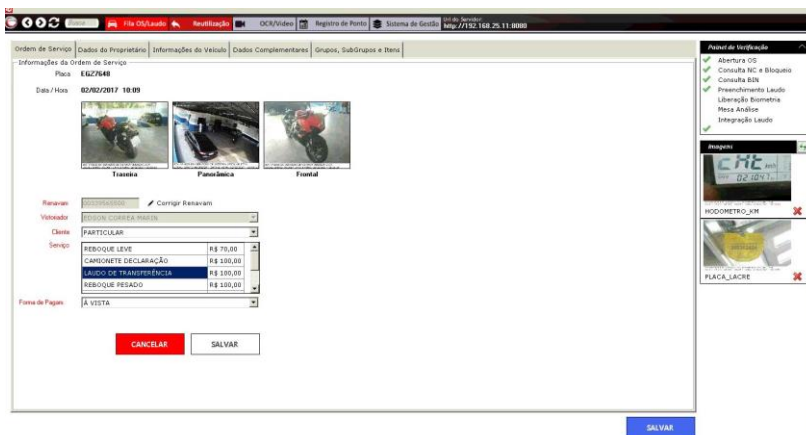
Fila OS/Laudo | Reutilização | OCR/Vídeo | Registro de Ponto | Sistema de Gestão | Url do Servidor: http://192.168.25.11:8080

Ordem de Serviço | Dados do Proprietário | Informações do Veículo | Dados Complementares | Grupos, SubGrupos e Itens

Informações da Ordem de Serviço

Placa EGZ7648

Data / Hora 02/02/2017 10:09

Traseira | Panorâmica | Frontal

Renavam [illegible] Corrigir Renavam

Vistoriador EDSON CORREA MARIN

Cliente PARTICULAR

Serviço

| | |
|---|---|
| REBOQUE LEVE | R$ 70,00 |
| CAMIONETE DECLARAÇÃO | R$ 100,00 |
| LAUDO DE TRANSFERÊNCIA | R$ 100,00 |
| REBOQUE PESADO | R$ 100,00 |

Forma de Pagam. À VISTA

CANCELAR SALVAR

SALVAR

Painel de Verificação

Abertura OS
Consulta NC e Bloqueio
Consulta BIN
Preenchimento Laudo
Liberação Biometria
Mesa Análise
Integração Laudo

Imagens

HODOMETRO_KM

PLACA_LACRE